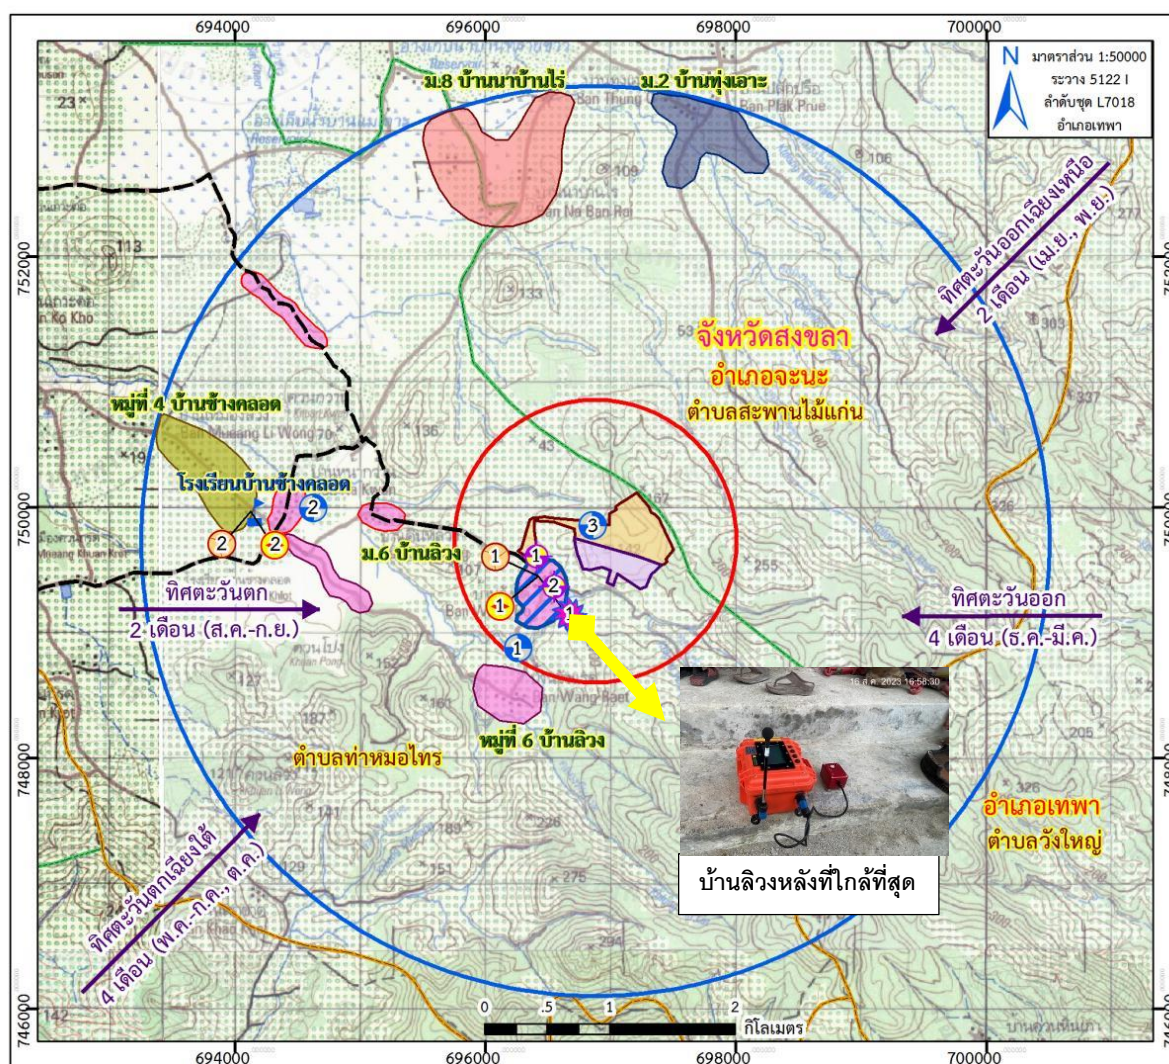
694000
696000
698000
700000

N
มาตราส่วน 1:50000
ระวาง 5122 I
ลำดับชุด L7018
อำเภอเทพา

ม.8 บ้านนาบ้านไร่
ม.2 บ้านทุ่งเอาะ
Ban Thung
Ban Plak Prue
Ban Na Ban Rai
23
113
109
106
277
133
53
303
337
136
43
167
255
205
226
275
294
127
187
152
141
129
183

752000
750000
748000
746000

Ban Ko Kho
Ban Mueang Li Wong

ทิศตะวันออกเฉียงเหนือ
2 เดือน (เม.ย., พ.ย.)

จังหวัดสงขลา
อำเภอจะนะ
ตำบลสะพานไม้แก่น

หมู่ที่ 4 บ้านช้างคลอด
โรงเรียนบ้านช้างคลอด
ม.6 บ้านลิวง
Mueang Khuan Krot

ทิศตะวันตก
2 เดือน (ส.ค.-ก.ย.)

ทิศตะวันออก
4 เดือน (ธ.ค.-มี.ค.)

2
2
2
1
1
1
2
1
3
1

Ban Wang Baet
หมู่ที่ 6 บ้านลิวง
ตำบลท่าหมอไทร

16 ส.ค. 2023 16:58:30

บ้านลิวงหลังที่ใกล้ที่สุด

อำเภอเทพา
ตำบลวังใหญ่

ทิศตะวันตกเฉียงใต้
4 เดือน (พ.ค.-ก.ค., ต.ค.)

0
.5
1
2
กิโลเมตร